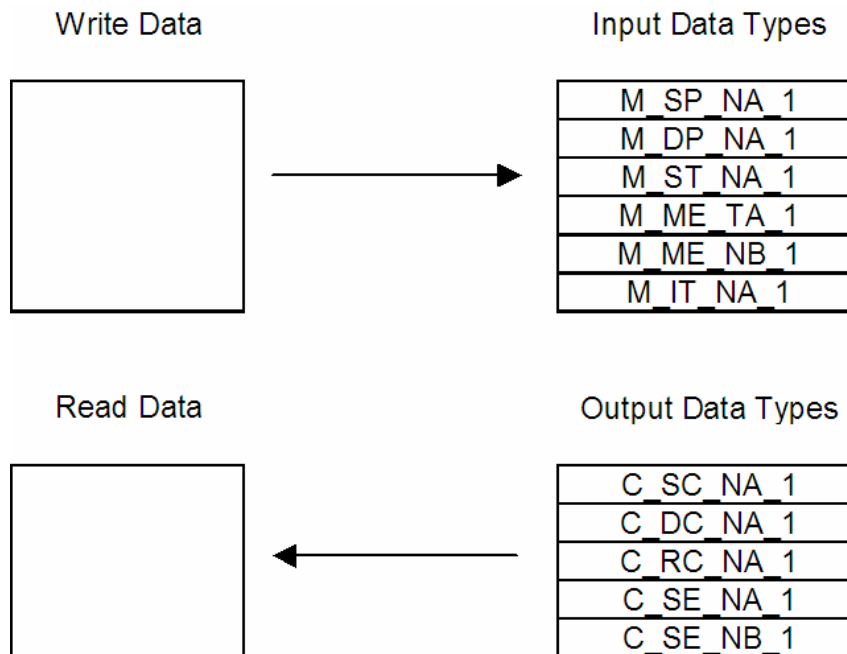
Write Data

Input Data Types

| M_SP_NA_1 |
|---|
| M_DP_NA_1 |
| M_ST_NA_1 |
| M_ME_TA_1 |
| M_ME_NB_1 |
| M_IT_NA_1 |

Read Data

Output Data Types

| C_SC_NA_1 |
|---|
| C_DC_NA_1 |
| C_RC_NA_1 |
| C_SE_NA_1 |
| C_SE_NB_1 |